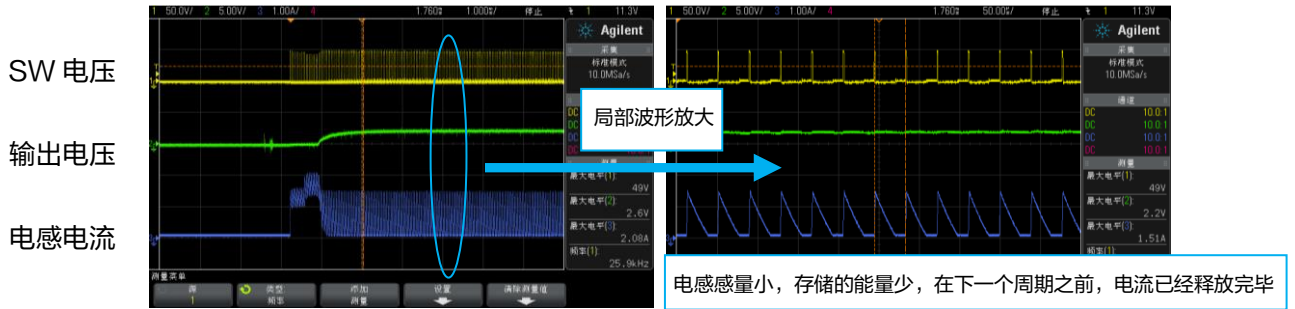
SW 电压

输出电压

电感电流

1 50.0V/ 2 5.00V/ 3 1.00A/ 4

1.760ms 1.000ms/ 停止 1 11.3V

Agilent

采集

标准模式

10.0MSa/s

测量

最大电平(1): 49V

最大电平(2): 2.6V

最大电平(3): 2.08A

频率(1): 25.9kHz

测量菜单

源 1

类型 频率

添加 测量

设置

清除测量值

局部波形放大

1 50.0V/ 2 5.00V/ 3 1.00A/ 4

1.760ms 50.00us/ 停止 1 11.3V

Agilent

采集

标准模式

10.0MSa/s

通道

DC 10.0:1

DC 10.0:1

DC 10.0:1

DC 10.0:1

测量

最大电平(1): 49V

最大电平(2): 2.2V

最大电平(3): 1.51A

频率(1):

电感感量小，存储的能量少，在下一个周期之前，电流已经释放完毕